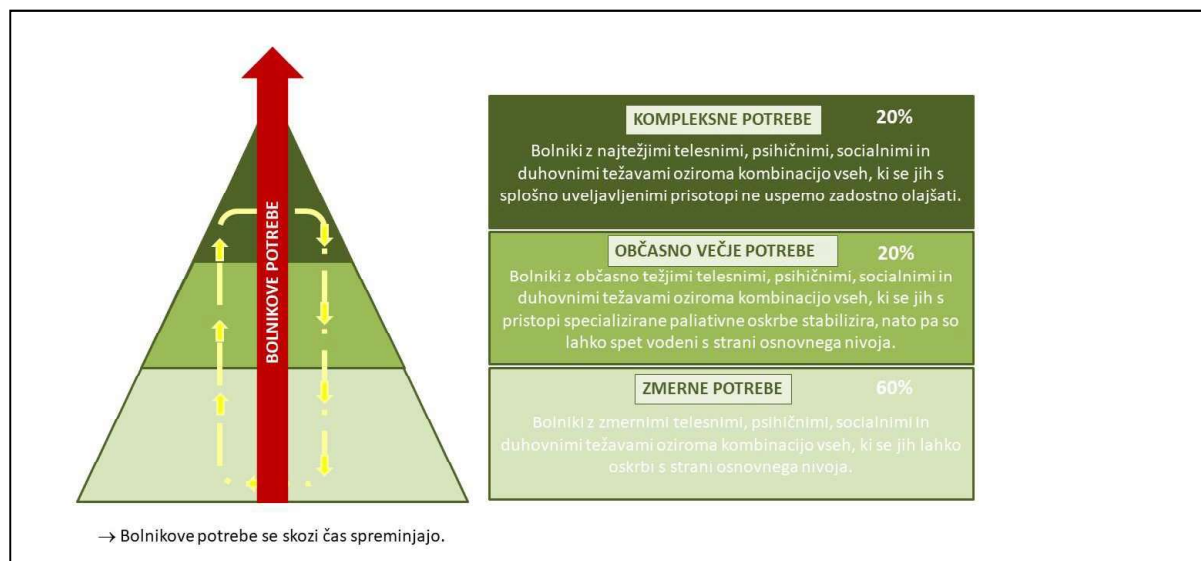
BOLNIKOVE POTREBE

KOMPLEKSNE POTREBE 20%

Bolniki z najtežjimi telesnimi, psihičnimi, socialnimi in duhovnimi težavami oziroma kombinacijo vseh, ki se jih s splošno uveljavljenimi prisotopi ne uspemo zadostno olajšati.

OBČASNO VEČJE POTREBE 20%

Bolniki z občasno težjimi telesnimi, psihičnimi, socialnimi in duhovnimi težavami oziroma kombinacijo vseh, ki se jih s pristopi specializirane paliativne oskrbe stabilizira, nato pa so lahko spet vodeni s strani osnovnega nivoja.

ZMERNE POTREBE 60%

Bolniki z zmernimi telesnimi, psihičnimi, socialnimi in duhovnimi težavami oziroma kombinacijo vseh, ki se jih lahko oskrbi s strani osnovnega nivoja.

→ Bolnikove potrebe se skozi čas spreminjajo.